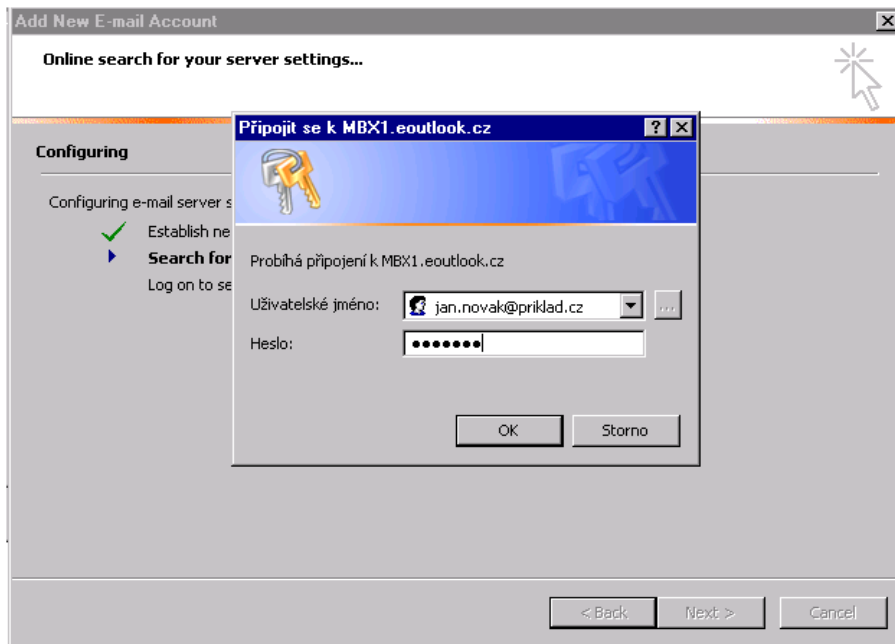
Add New E-mail Account

Online search for your server settings...

Configuring

Configuring e-mail server s

Establish ne

Search for

Log on to se

Připojit se k MBX1.eoutlook.cz

?

Probíhá připojení k MBX1.eoutlook.cz

Uživatelské jméno: jan.novak@priklad.cz

...

Heslo: •••••••

OK

Storno

< Back

Next >

Cancel